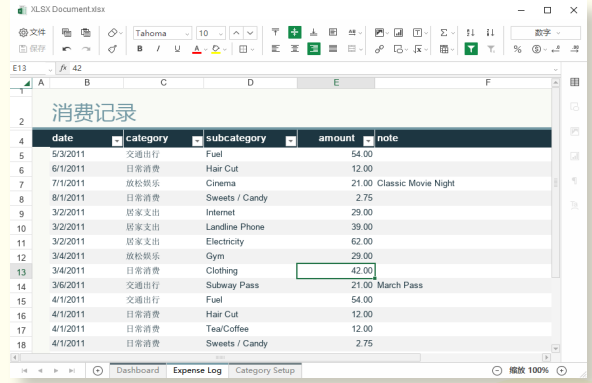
XLSX Document.xlsx

文件 保存 Tahoma 10 数字

E13 fx 42

A B C D E F

2 消费记录

| date | category | subcategory | amount | note |
|---|---|---|---|---|
| 5/3/2011 | 交通出行 | Fuel | 54.00 | |
| 6/1/2011 | 日常消费 | Hair Cut | 12.00 | |
| 7/1/2011 | 放松娱乐 | Cinema | 21.00 | Classic Movie Night |
| 8/1/2011 | 日常消费 | Sweets / Candy | 2.75 | |
| 3/2/2011 | 居家支出 | Internet | 29.00 | |
| 3/2/2011 | 居家支出 | Landline Phone | 39.00 | |
| 3/2/2011 | 居家支出 | Electricity | 62.00 | |
| 3/4/2011 | 放松娱乐 | Gym | 29.00 | |
| 3/4/2011 | 日常消费 | Clothing | 42.00 | |
| 3/6/2011 | 交通出行 | Subway Pass | 21.00 | March Pass |
| 4/1/2011 | 交通出行 | Fuel | 54.00 | |
| 4/1/2011 | 日常消费 | Hair Cut | 12.00 | |
| 4/1/2011 | 日常消费 | Tea/Coffee | 12.00 | |
| 4/1/2011 | 日常消费 | Sweets / Candy | 2.75 | |

Dashboard Expense Log Category Setup 缩放 100%